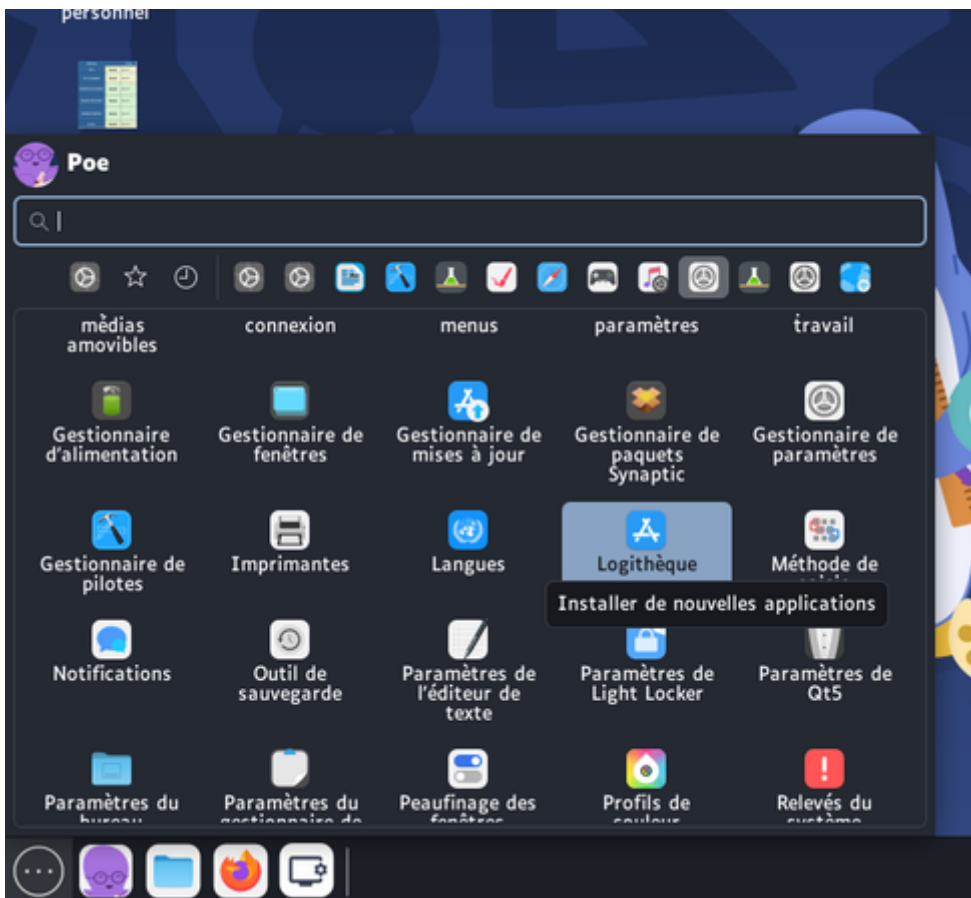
personnel

Poe

médias amovibles

connexion

menus

paramètres

travail

Gestionnaire d'alimentation

Gestionnaire de fenêtres

Gestionnaire de mises à jour

Gestionnaire de paquets Synaptic

Gestionnaire de paramètres

Gestionnaire de pilotes

Imprimantes

Langues

Logithèque

Méthode de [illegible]

Installer de nouvelles applications

Notifications

Outil de sauvegarde

Paramètres de l'éditeur de texte

Paramètres de Light Locker

Paramètres de Qt5

Paramètres du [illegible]

Paramètres du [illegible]

Peaufinage des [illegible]

Profils de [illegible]

Relevés du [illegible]